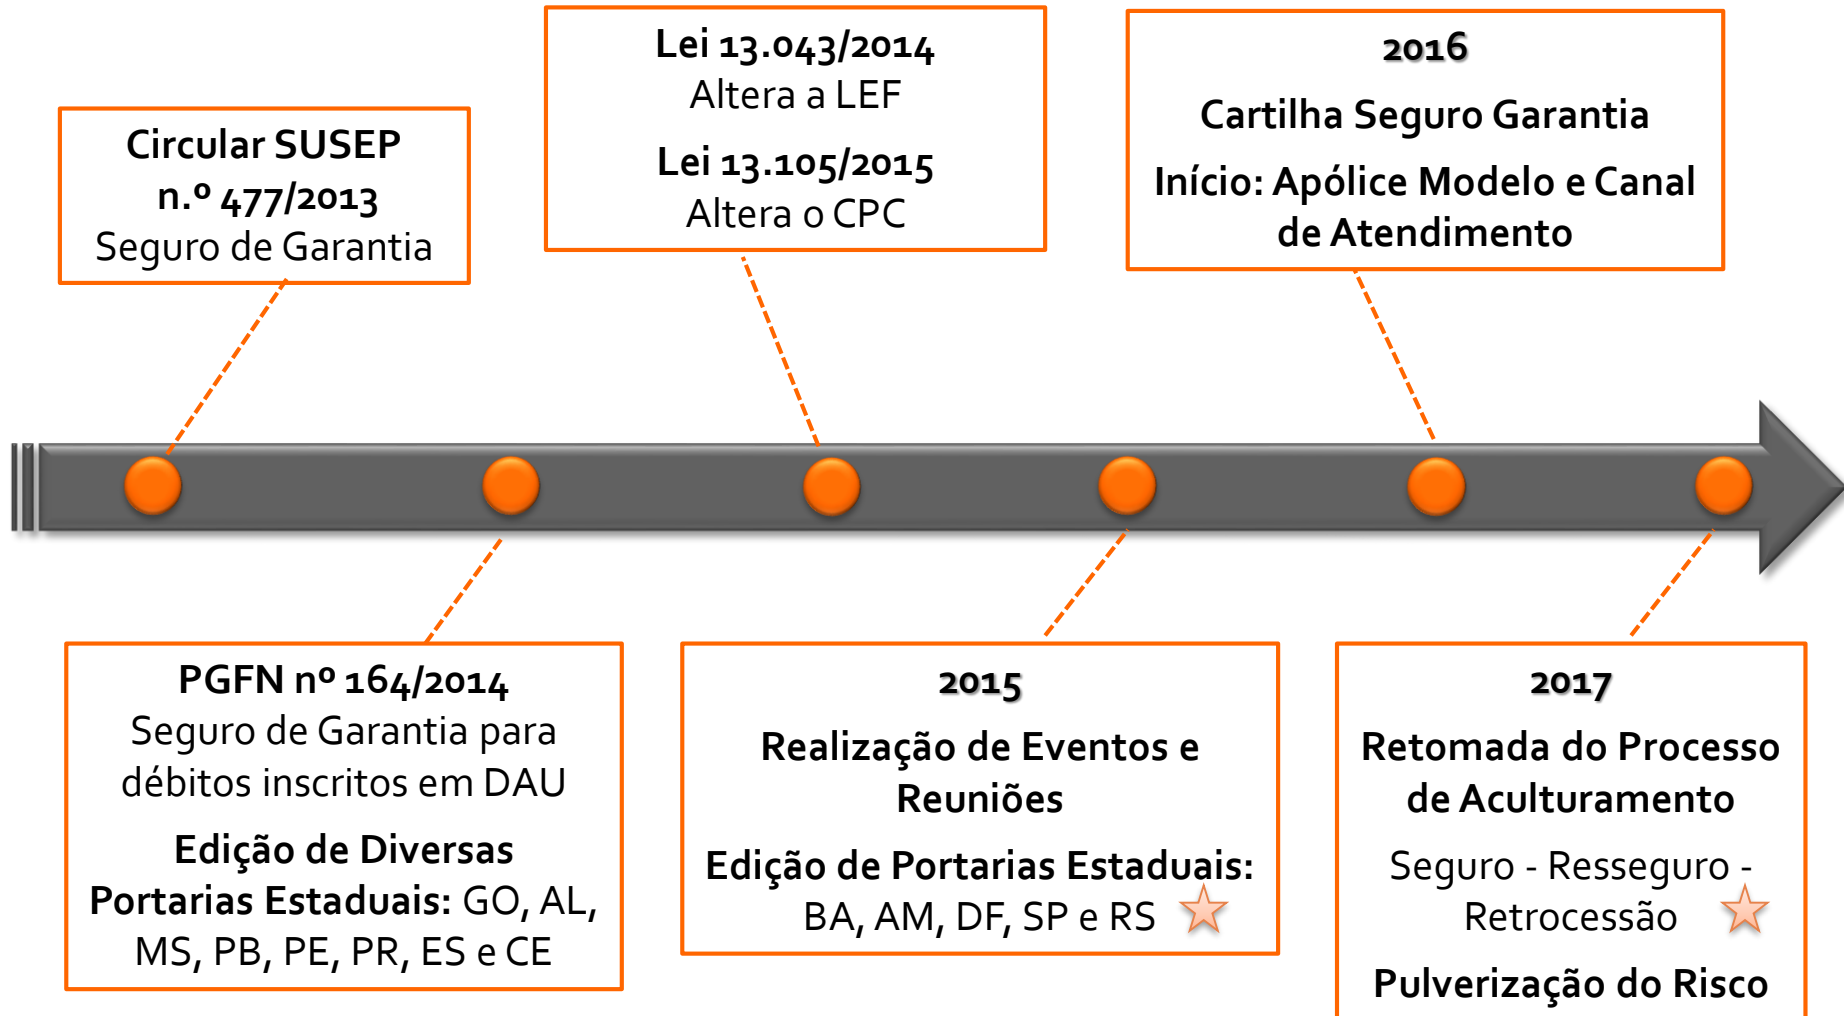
Circular SUSEP n.º 477/2013
Seguro de Garantia

Lei 13.043/2014
Altera a LEF

Lei 13.105/2015
Altera o CPC

2016

Cartilha Seguro Garantia

Início: Apólice Modelo e Canal de Atendimento

PGFN nº 164/2014
Seguro de Garantia para débitos inscritos em DAU

Edição de Diversas Portarias Estaduais: GO, AL, MS, PB, PE, PR, ES e CE

2015

Realização de Eventos e Reuniões

Edição de Portarias Estaduais: BA, AM, DF, SP e RS

2017

Retomada do Processo de Aculturamento

Seguro - Resseguro - Retrocessão

Pulverização do Risco